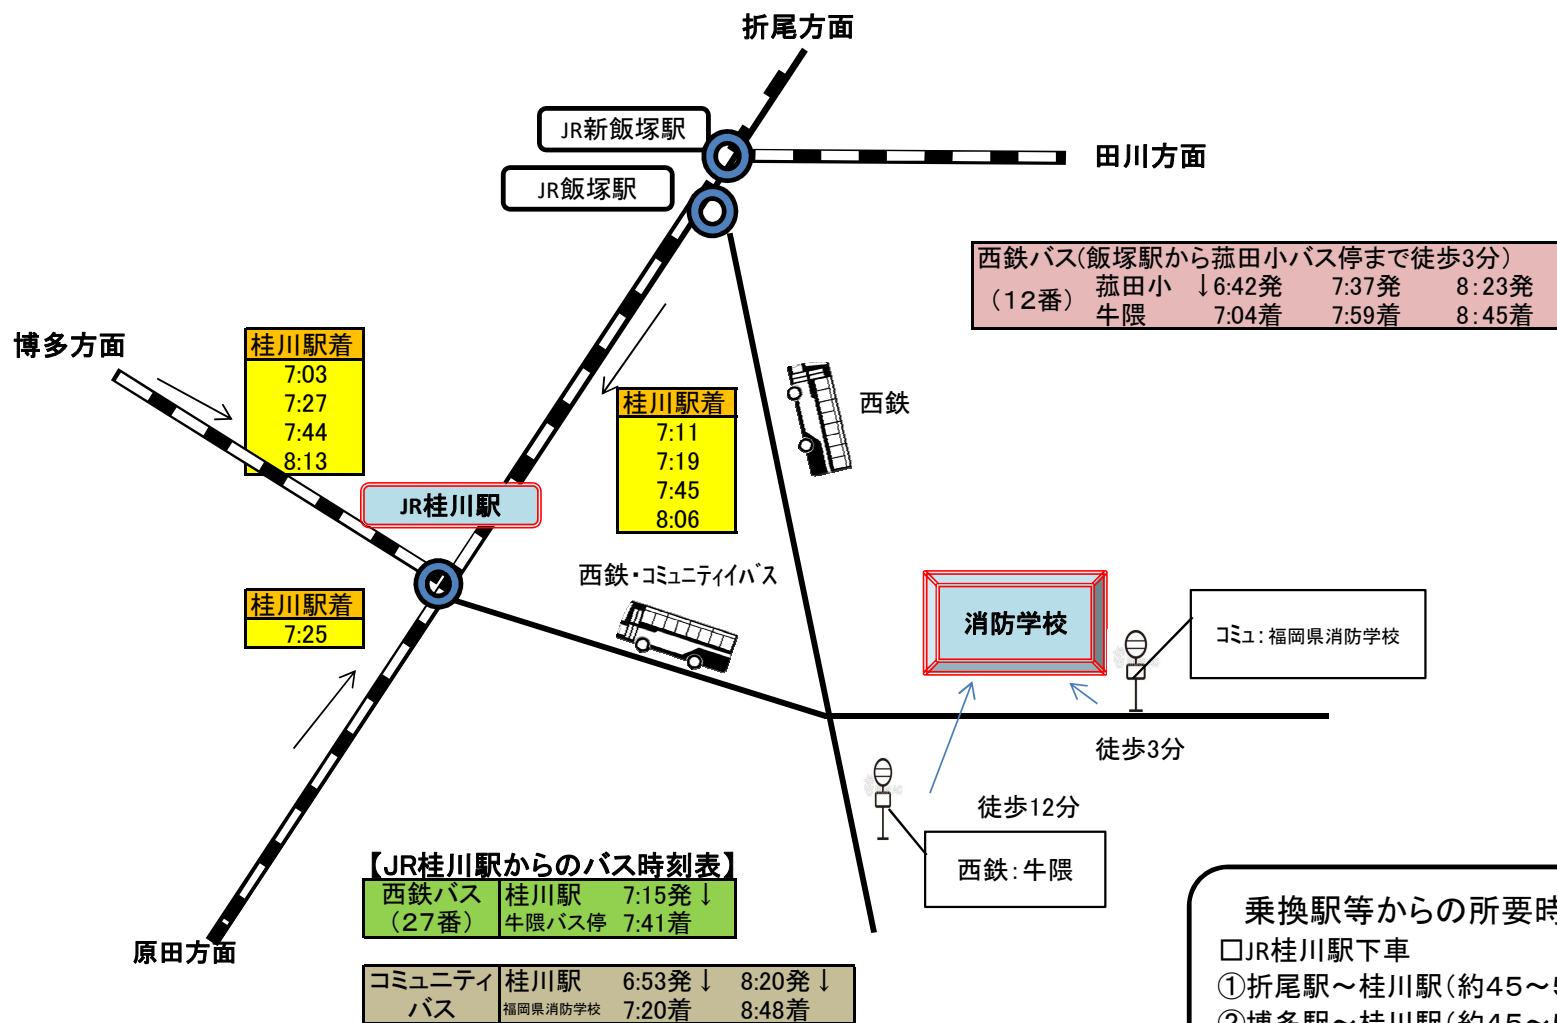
折尾方面

JR新飯塚駅

田川方面

JR飯塚駅

| 西鉄バス(飯塚駅から菰田小バス停まで徒歩3分) | | | | |
|---|---|---|---|---|
| (12番) | 菰田小 | ↓6:42発 | 7:37発 | 8:23発 |
| | 牛隈 | 7:04着 | 7:59着 | 8:45着 |

博多方面

| 桂川駅着 |
|---|
| 7:03 |
| 7:27 |
| 7:44 |
| 8:13 |

| 桂川駅着 |
|---|
| 7:11 |
| 7:19 |
| 7:45 |
| 8:06 |

西鉄

JR桂川駅

西鉄・コミュニティバス

| 桂川駅着 |
|---|
| 7:25 |

消防学校

コミュ:福岡県消防学校

徒歩3分

徒歩12分

西鉄:牛隈

【JR桂川駅からのバス時刻表】

| 西鉄バス (27番) | 桂川駅 7:15発↓ |
|---|---|
| | 牛隈バス停 7:41着 |

| コミュニティバス | 桂川駅 | 6:53発↓ | 8:20発↓ |
|---|---|---|---|
| | 福岡県消防学校 | 7:20着 | 8:48着 |

原田方面

乗換駅等からの所要時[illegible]
□JR桂川駅下車
①折尾駅～桂川駅(約45～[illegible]
②博多駅～桂川駅(約45～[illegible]